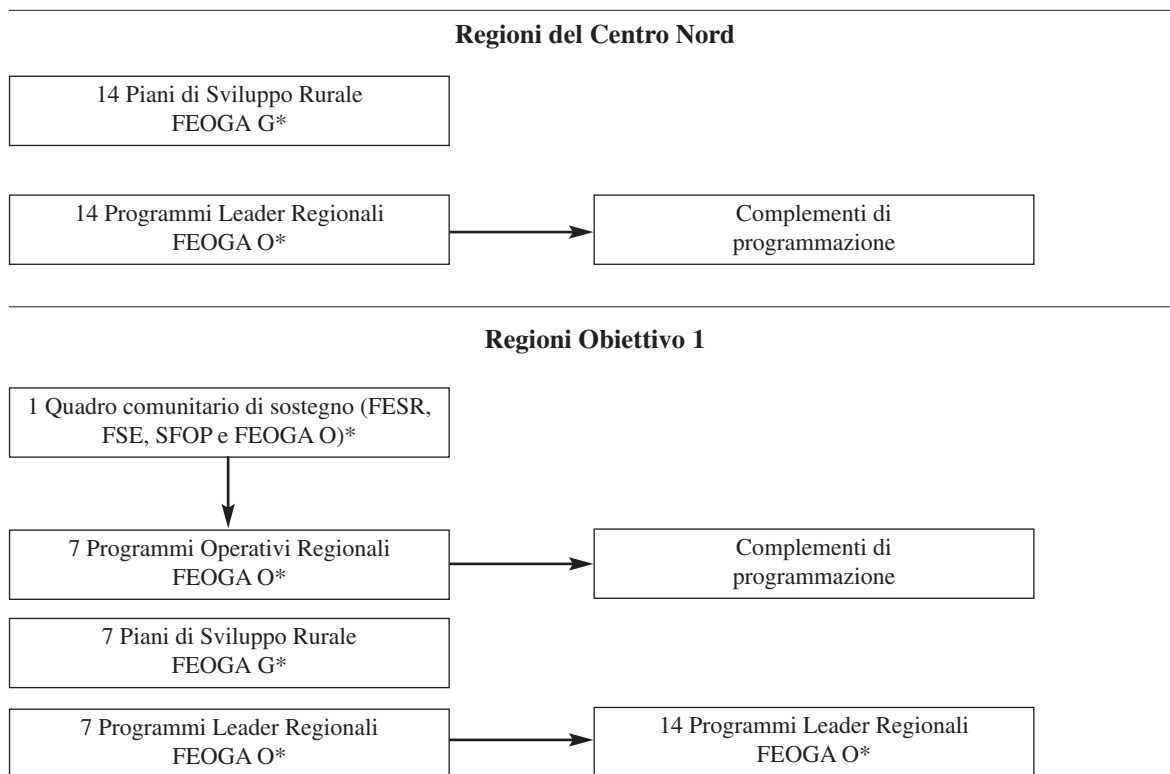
Regioni del Centro Nord

14 Piani di Sviluppo Rurale
FEOGA G*

14 Programmi Leader Regionali
FEOGA O*

Complementi di programmazione

Regioni Obiettivo 1

1 Quadro comunitario di sostegno (FESR, FSE, SFOP e FEOGA O)*

7 Programmi Operativi Regionali
FEOGA O*

Complementi di programmazione

7 Piani di Sviluppo Rurale
FEOGA G*

7 Programmi Leader Regionali
FEOGA O*

14 Programmi Leader Regionali
FEOGA O*